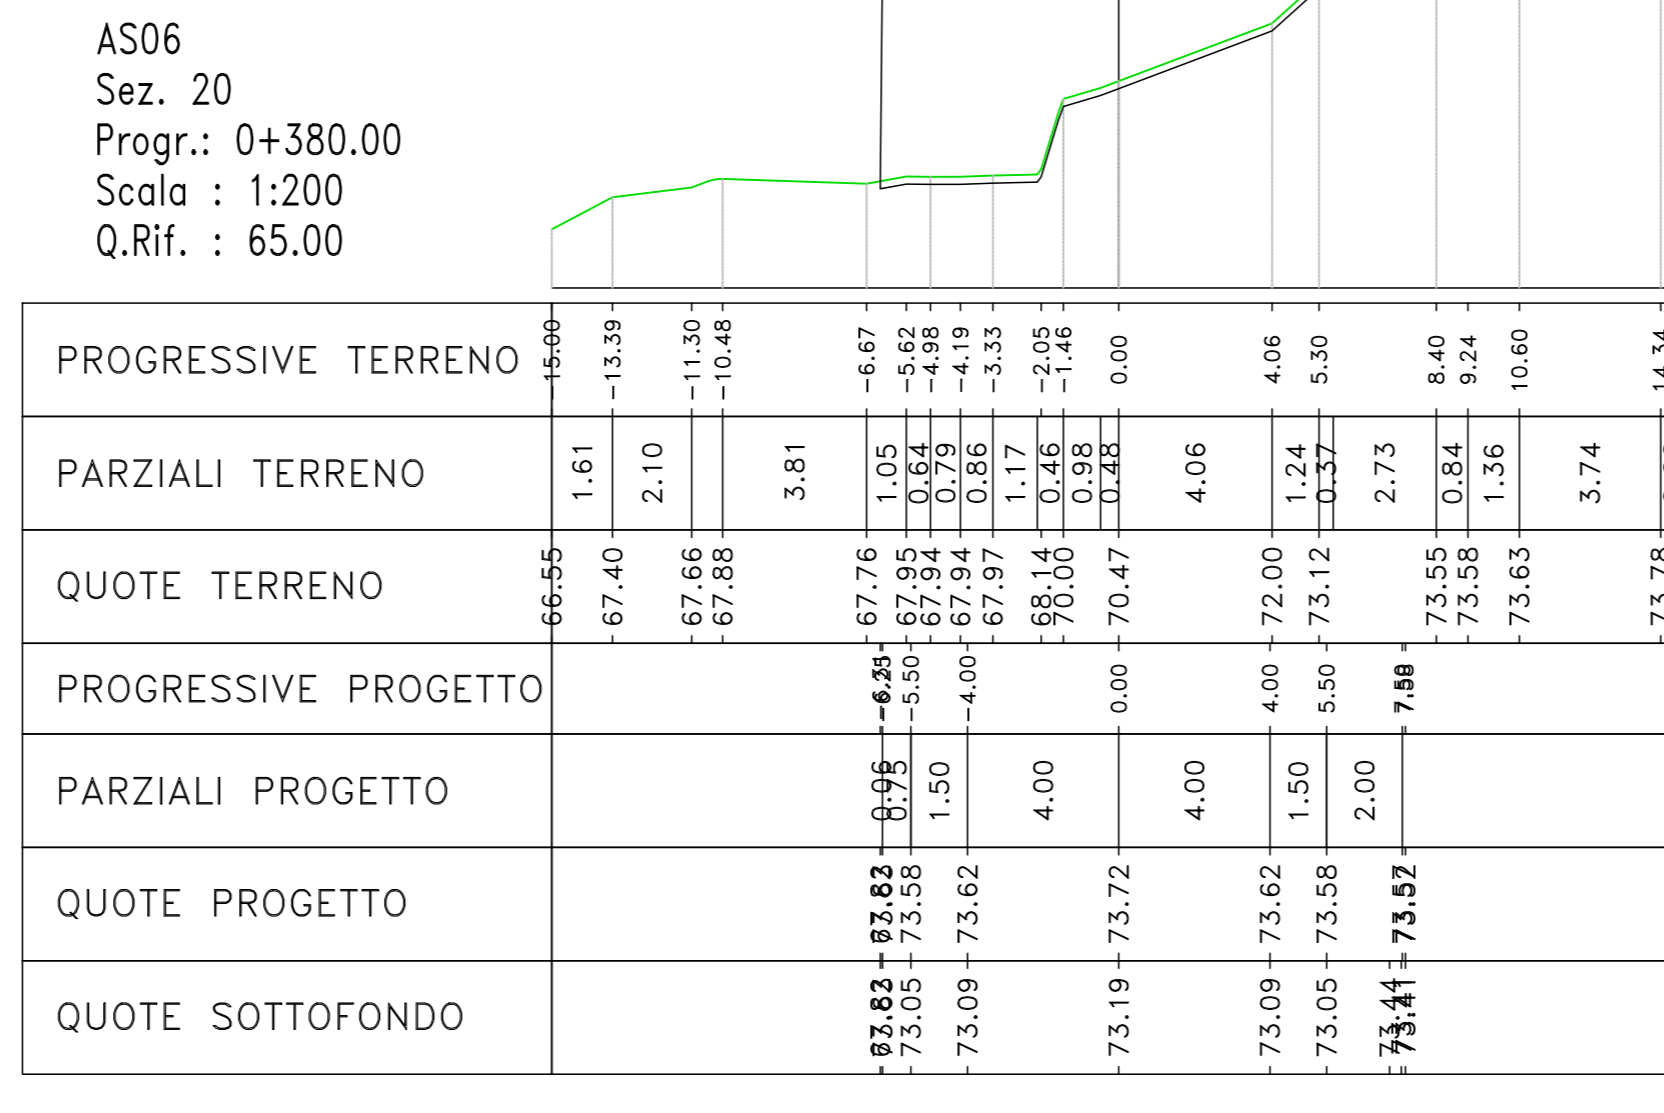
AS06
Sez. 20
Progr.: 0+380.00
Scala : 1:200
Q.Rif. : 65.00

| PROGRESSIVE TERRENO | -15.00 | -13.39 | -11.30 | -10.48 | -6.67 | -5.62 | -4.98 | -4.19 | -3.33 | -2.05 | -1.46 | 0.00 | 4.06 | 5.30 | 8.40 | 9.24 | 10.60 | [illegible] |
|---|---|---|---|---|---|---|---|---|---|---|---|---|---|---|---|---|---|---|
| PARZIALI TERRENO | 1.61 | 2.10 | | 3.81 | 1.05 | 0.64 | 0.79 | 0.86 | 1.17 | 0.46 | 0.98 | 0.48 | 4.06 | 1.24 | 0.37 | 2.73 | 0.84 | 1.36 | 3.74 |
| QUOTE TERRENO | 66.55 | 67.40 | 67.66 | 67.88 | 67.76 | 67.95 | 67.94 | 67.94 | 67.97 | 68.14 | 70.00 | 70.47 | 72.00 | 73.12 | 73.55 | 73.58 | 73.63 | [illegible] |
| PROGRESSIVE PROGETTO | -6.25 | -5.50 | -4.00 | 0.00 | 4.00 | 5.50 | 7.50 | | | | | | | | | | | |
| PARZIALI PROGETTO | 0.06 | 0.75 | 1.50 | 4.00 | 4.00 | 1.50 | 2.00 | | | | | | | | | | | |
| QUOTE PROGETTO | 67.83 | 73.58 | 73.62 | 73.72 | 73.62 | 73.58 | 73.52 | | | | | | | | | | | |
| QUOTE SOTTOFONDO | 67.83 | 73.05 | 73.09 | 73.19 | 73.09 | 73.05 | 73.41 | | | | | | | | | | | |